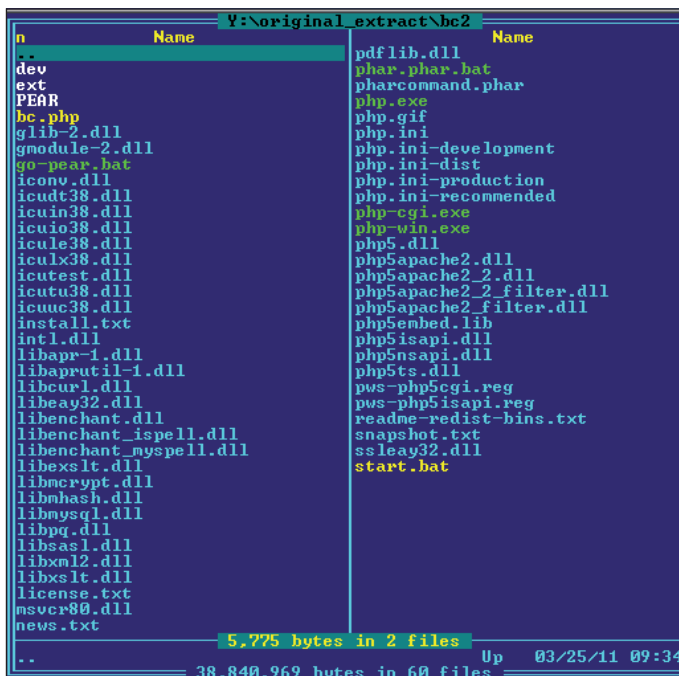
Y:\original_extract\bc2

| n Name | Name |
|---|---|
| .. | pdflib.dll |
| dev | phar.phar.bat |
| ext | pharcommand.phar |
| PEAR | php.exe |
| bc.php | php.gif |
| glib-2.dll | php.ini |
| gmodule-2.dll | php.ini-development |
| go-pear.bat | php.ini-dist |
| iconv.dll | php.ini-production |
| icudt38.dll | php.ini-recommended |
| icuin38.dll | php-cgi.exe |
| icuio38.dll | php-win.exe |
| icule38.dll | php5.dll |
| iculx38.dll | php5apache2.dll |
| icutest.dll | php5apache2_2.dll |
| icutu38.dll | php5apache2_2_filter.dll |
| icuuc38.dll | php5apache2_filter.dll |
| install.txt | php5embed.lib |
| intl.dll | php5isapi.dll |
| libapr-1.dll | php5nsapi.dll |
| libaprutil-1.dll | php5ts.dll |
| libcurl.dll | pws-php5cgi.reg |
| libeay32.dll | pws-php5isapi.reg |
| libenchant.dll | readme-redist-bins.txt |
| libenchant_ispell.dll | snapshot.txt |
| libenchant_myspell.dll | ssleay32.dll |
| libexslt.dll | start.bat |
| libmcrypt.dll | |
| libmhash.dll | |
| libmysql.dll | |
| libpq.dll | |
| libsasl.dll | |
| libxml2.dll | |
| libxslt.dll | |
| license.txt | |
| msvcr80.dll | |
| news.txt | |

5,775 bytes in 2 files
.. Up 03/25/11 09:34
38,840,969 bytes in 60 files